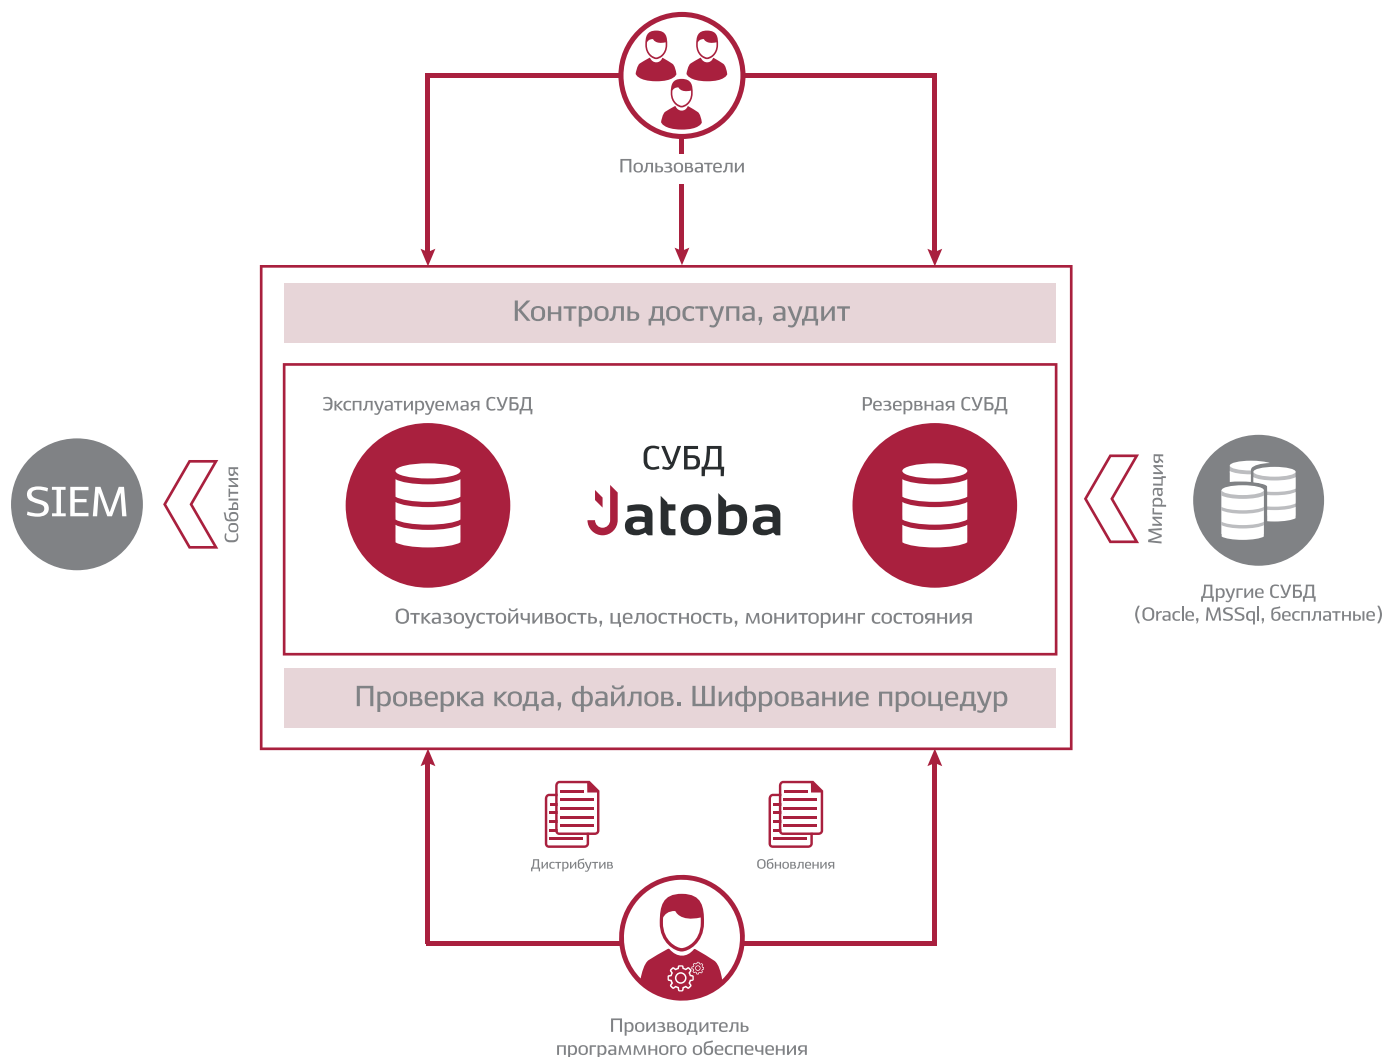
Пользователи

Контроль доступа, аудит

Эксплуатируемая СУБД

Резервная СУБД

СУБД
Jatoba

Отказоустойчивость, целостность, мониторинг состояния

Проверка кода, файлов. Шифрование процедур

SIEM

События

Миграция

Другие СУБД
(Oracle, MSSql, бесплатные)

Дистрибутив

Обновления

Производитель
программного обеспечения